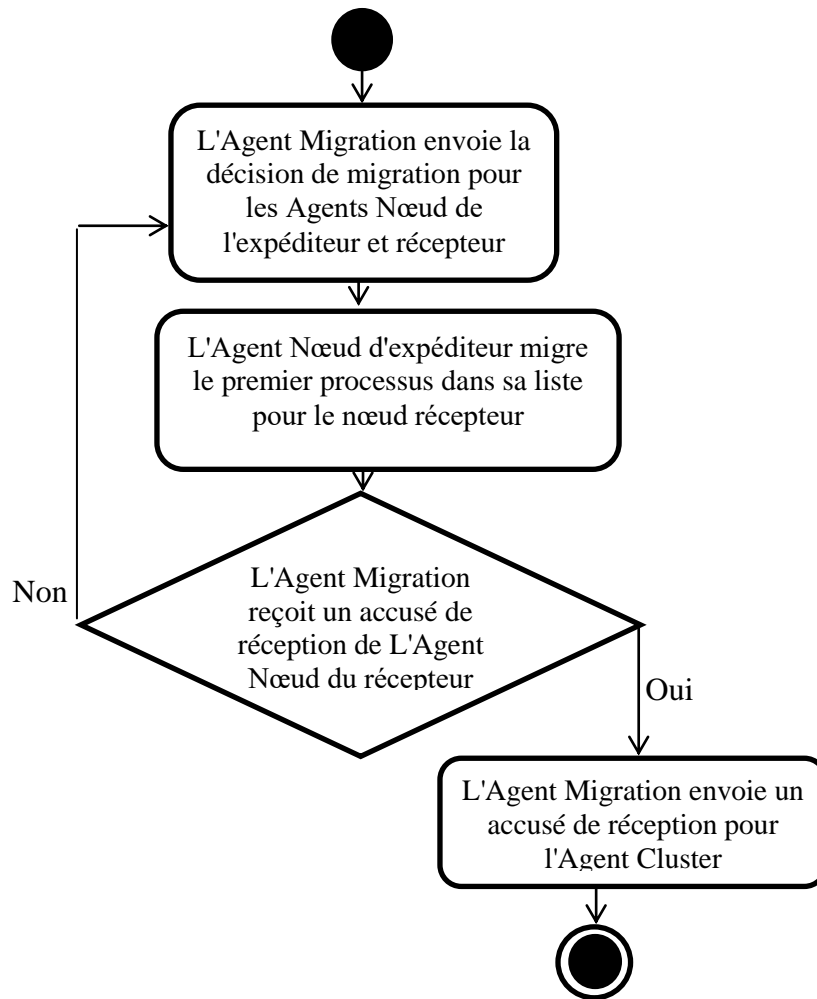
L'Agent Migration envoie la décision de migration pour les Agents Nœud de l'expéditeur et récepteur

L'Agent Nœud d'expéditeur migre le premier processus dans sa liste pour le nœud récepteur

L'Agent Migration reçoit un accusé de réception de L'Agent Nœud du récepteur

Non

Oui

L'Agent Migration envoie un accusé de réception pour l'Agent Cluster